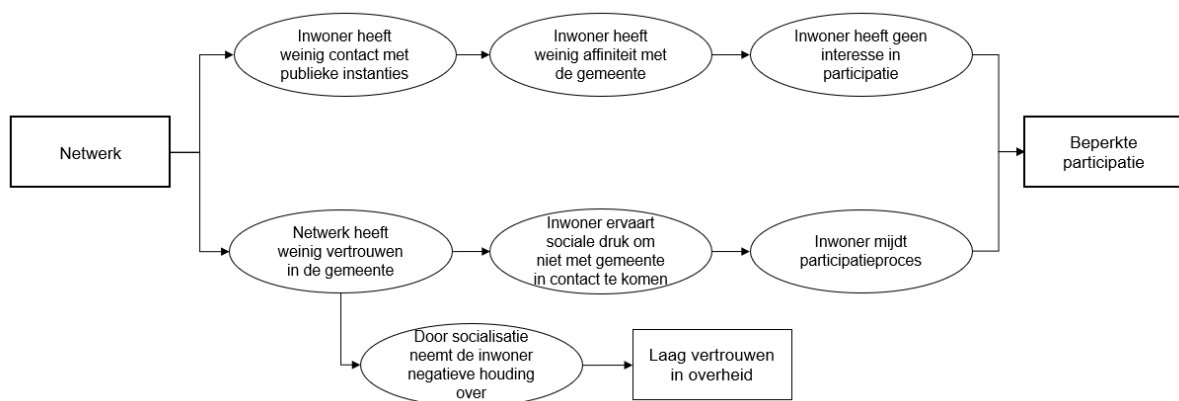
Netwerk

Inwoner heeft weinig contact met publieke instanties

Inwoner heeft weinig affiniteit met de gemeente

Inwoner heeft geen interesse in participatie

Beperkte participatie

Netwerk heeft weinig vertrouwen in de gemeente

Inwoner ervaart sociale druk om niet met gemeente in contact te komen

Inwoner mijdt participatieproces

Door socialisatie neemt de inwoner negatieve houding over

Laag vertrouwen in overheid